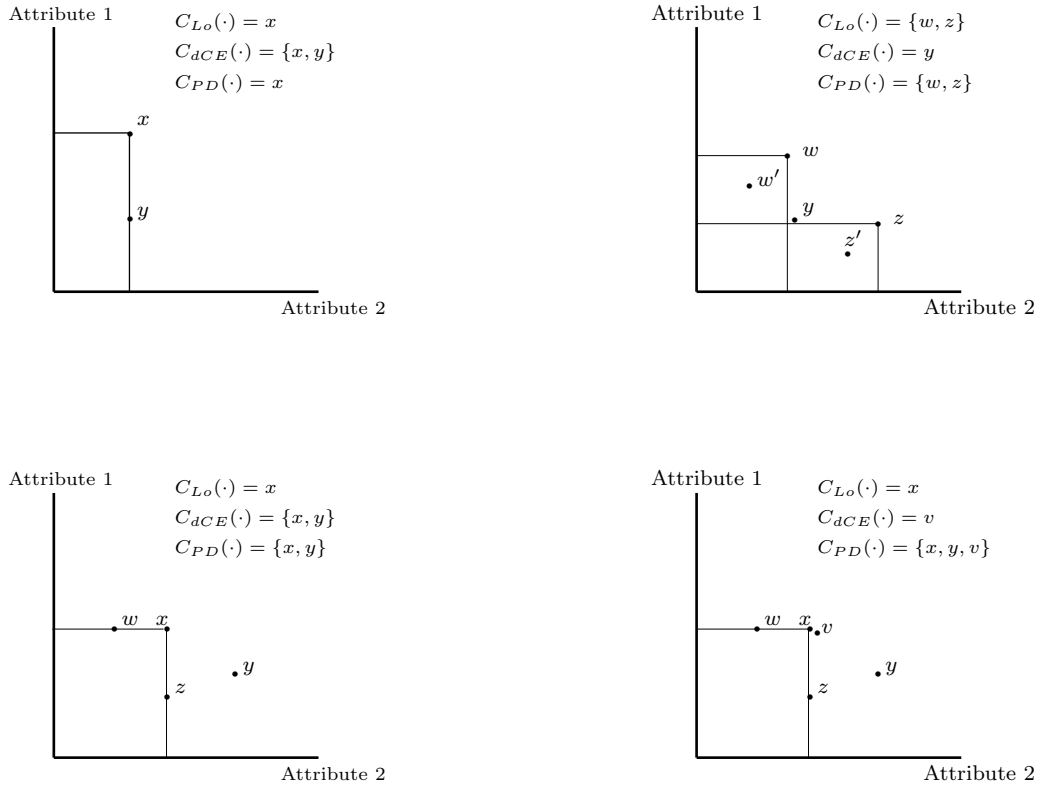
Attribute 1

$C_{Lo}(\cdot) = x$
$C_{dCE}(\cdot) = \{x, y\}$
$C_{PD}(\cdot) = x$

$x$

$y$

Attribute 2

Attribute 1

$C_{Lo}(\cdot) = \{w, z\}$
$C_{dCE}(\cdot) = y$
$C_{PD}(\cdot) = \{w, z\}$

$w$

$w'$

$y$

$z$

$z'$

Attribute 2

Attribute 1

$C_{Lo}(\cdot) = x$
$C_{dCE}(\cdot) = \{x, y\}$
$C_{PD}(\cdot) = \{x, y\}$

$w$ $x$

$y$

$z$

Attribute 2

Attribute 1

$C_{Lo}(\cdot) = x$
$C_{dCE}(\cdot) = v$
$C_{PD}(\cdot) = \{x, y, v\}$

$w$ $x$ $v$

$y$

$z$

Attribute 2